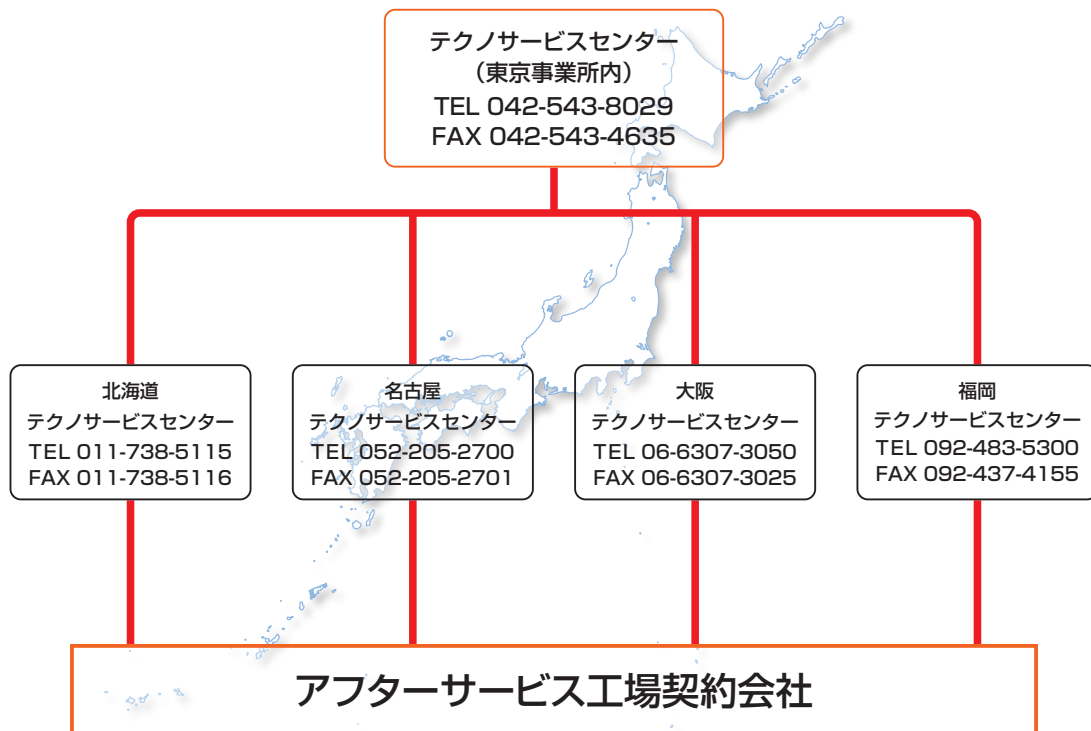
テクノサービスセンター
（東京事業所内）
TEL 042-543-8029
FAX 042-543-4635

北海道
テクノサービスセンター
TEL 011-738-5115
FAX 011-738-5116

名古屋
テクノサービスセンター
TEL 052-205-2700
FAX 052-205-2701

大阪
テクノサービスセンター
TEL 06-6307-3050
FAX 06-6307-3025

福岡
テクノサービスセンター
TEL 092-483-5300
FAX 092-437-4155

アフターサービス工場契約会社